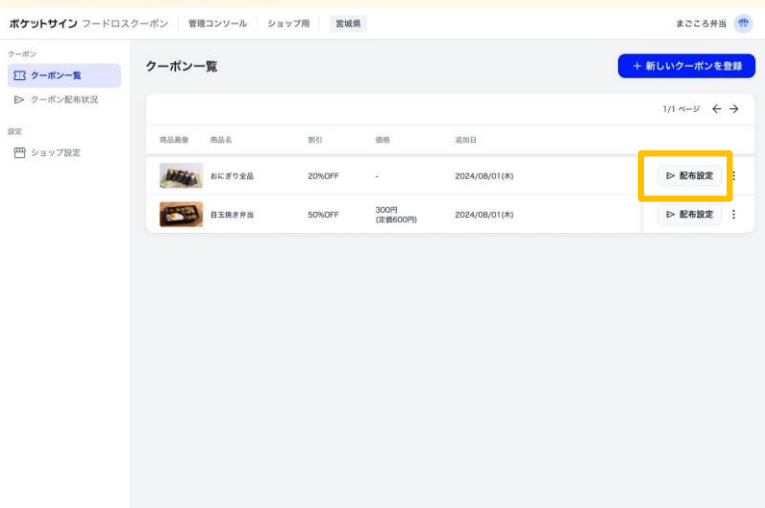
ポケットサイン フードロスクーポン | 管理コンソール | ショップ用 | 宮城県

まごころ弁当

クーポン
クーポン一覧
クーポン配布状況

設定
ショップ設定

クーポン一覧

+ 新しいクーポンを登録

1/1 ページ ← →

| 商品画像 | 商品名 | 割引 | 価格 | 追加日 | |
|---|---|---|---|---|---|
| | おにぎり全品 | 20%OFF | - | 2024/08/01(木) | ▷ 配布設定 |
| | 目玉焼き弁当 | 50%OFF | 300円 (定価600円) | 2024/08/01(木) | ▷ 配布設定 |